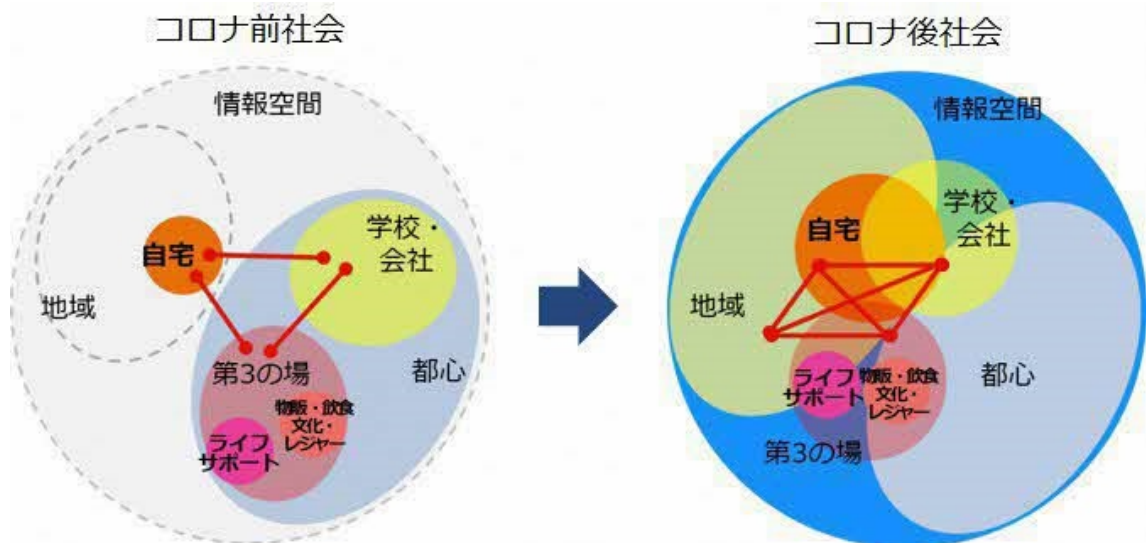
コロナ前社会

情報空間

自宅

学校・会社

地域

都心

第3の場

物販・飲食文化・レジャー

ライフサポート

コロナ後社会

情報空間

自宅

学校・会社

地域

都心

ライフサポート

物販・飲食文化・レジャー

第3の場